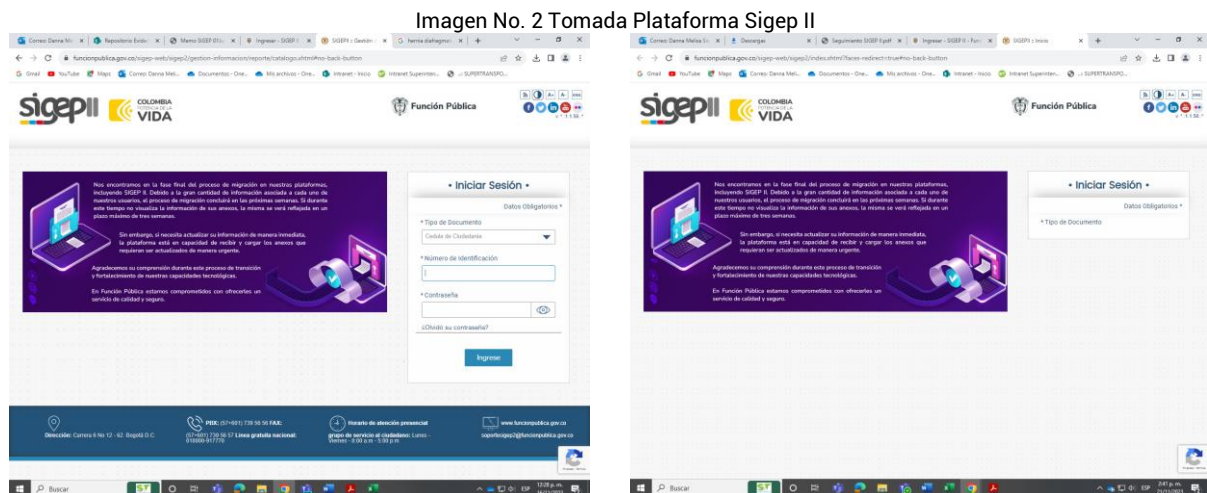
Imagen No. 2 Tomada Plataforma Sigep II

Correo: Danna Mel | Repositorio Evide | Memo SIGEP 01 | Ingresar - SIGEP II | SIGEP II :: Gestión | herria diafragma

funcionpublica.gov.co/sigep-web/sigep2/gestion-informacion/reporte/catalogo.xhtml#no-back-button

Gmail YouTube Maps Correo: Danna Meli... Documentos - One... Mis archivos - One... Intranet - Inicio Intranet Superinten... SUPERTRANSPO...

sigep II COLOMBIA POTENCIA DE LA VIDA Función Pública

Nos encontramos en la fase final del proceso de migración en nuestras plataformas, incluyendo SIGEP II. Debido a la gran cantidad de información asociada a cada uno de nuestros usuarios, el proceso de migración concluirá en las próximas semanas. Si durante este tiempo no visualiza la información de sus anexos, la misma se verá reflejada en un plazo máximo de tres semanas.

Sin embargo, si necesita actualizar su información de manera inmediata, la plataforma está en capacidad de recibir y cargar los anexos que requieran ser actualizados de manera urgente.

Agradecemos su comprensión durante este proceso de transición y fortalecimiento de nuestras capacidades tecnológicas.

En Función Pública estamos comprometidos con ofrecerles un servicio de calidad y seguro.

• Iniciar Sesión •

Datos Obligatorios *

* Tipo de Documento

Cedula de Ciudadania

* Número de Identificación

* Contraseña

¿Olvidó su contraseña?

Ingrese

Dirección: Carrera 6 No 12 - 62. Bogotá D.C.

PBX: (57+601) 739 56 56 FAX: (57+601) 739 56 57 Línea gratuita nacional: 018000-917770

Horario de atención presencial grupo de servicio al ciudadano: Lunes - Viernes - 8:00 a.m - 5:00 p.m

www.funcionpublica.gov.co soportesigep2@funcionpublica.gov.co

Buscar 12:28 p. m.

Correo: Danna Melisa | Descargas | Seguimiento SIGEP II.pdf | Ingresar - SIGEP II - Func | SIGEP II :: Inicio

funcionpublica.gov.co/sigep-web/sigep2/index.xhtml?faces-redirect=true#no-back-button

sigep II COLOMBIA POTENCIA DE LA VIDA Función Pública

Nos encontramos en la fase final del proceso de migración en nuestras plataformas, incluyendo SIGEP II. Debido a la gran cantidad de información asociada a cada uno de nuestros usuarios, el proceso de migración concluirá en las próximas semanas. Si durante este tiempo no visualiza la información de sus anexos, la misma se verá reflejada en un plazo máximo de tres semanas.

Sin embargo, si necesita actualizar su información de manera inmediata, la plataforma está en capacidad de recibir y cargar los anexos que requieran ser actualizados de manera urgente.

Agradecemos su comprensión durante este proceso de transición y fortalecimiento de nuestras capacidades tecnológicas.

En Función Pública estamos comprometidos con ofrecerles un servicio de calidad y seguro.

• Iniciar Sesión •

Datos Obligatorios *

* Tipo de Documento

Buscar 2:41 p. m.